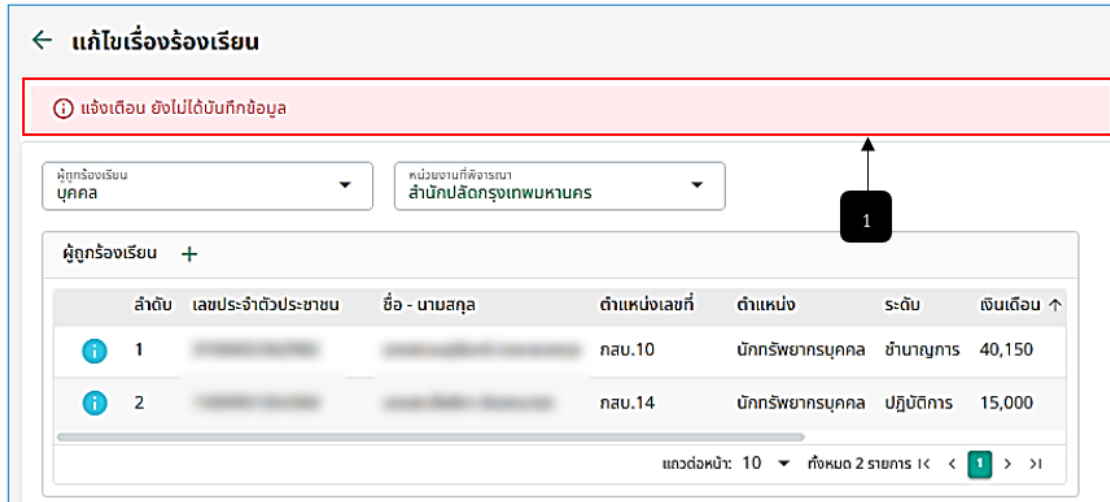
← แก้ไขเรื่องร้องเรียน

ⓘ แจ้งเตือน ยังไม่ได้บันทึกข้อมูล

1

ผู้ถูกร้องเรียน
บุคคล

หน่วยงานที่พิจารณา
สำนักปลัดกรุงเทพมหานคร

ผู้ถูกร้องเรียน +

| | ลำดับ | เลขประจำตัวประชาชน | ชื่อ - นามสกุล | ตำแหน่งเลขที่ | ตำแหน่ง | ระดับ | เงินเดือน ↑ |
|---|---|---|---|---|---|---|---|
| i | 1 | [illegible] | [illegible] | กสบ.10 | นักทรัพยากรบุคคล | ชำนาญการ | 40,150 |
| i | 2 | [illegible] | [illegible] | กสบ.14 | นักทรัพยากรบุคคล | ปฏิบัติการ | 15,000 |

แถวต่อหน้า: 10 ▾ ทั้งหมด 2 รายการ |‹ ‹ 1 › ›|